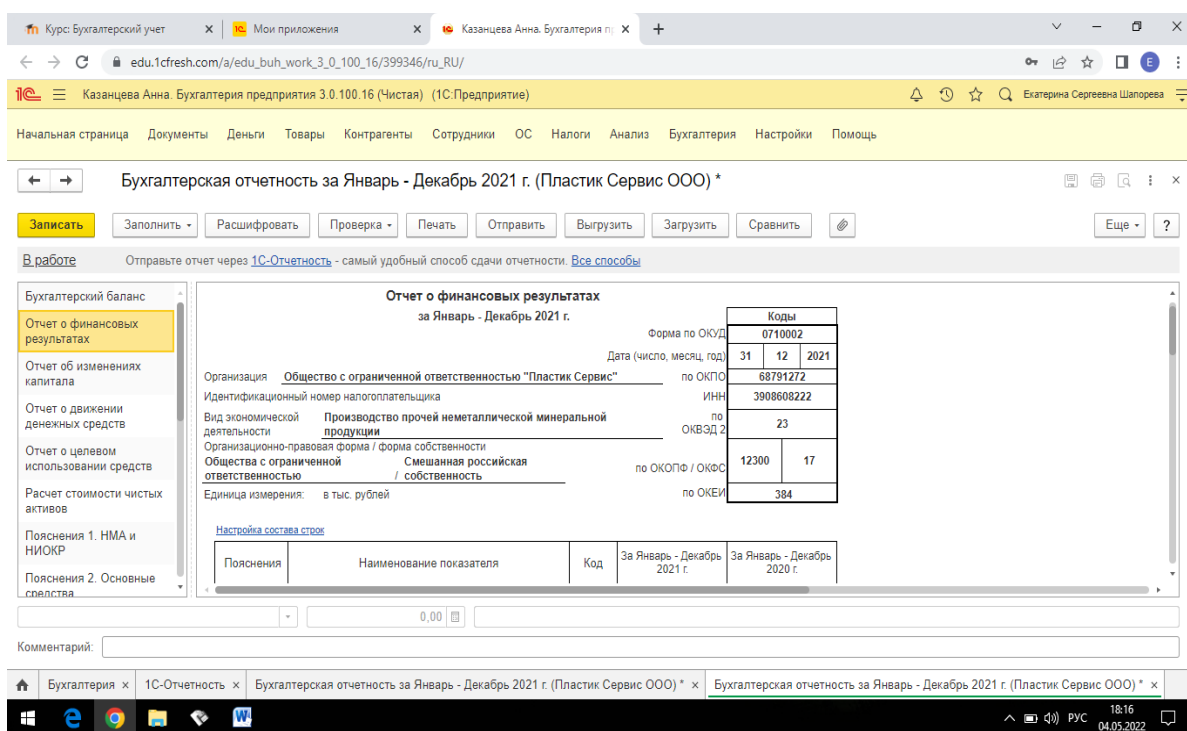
Курс: Бухгалтерский учет ×
1С Мои приложения ×
1С Казанцева Анна. Бухгалтерия п ×
+

edu.1cfresh.com/a/edu_buh_work_3_0_100_16/399346/ru_RU/

1С Казанцева Анна. Бухгалтерия предприятия 3.0.100.16 (Чистая) (1С:Предприятие)
Екатерина Сергеевна Шапорева

Начальная страница Документы Деньги Товары Контрагенты Сотрудники ОС Налоги Анализ Бухгалтерия Настройки Помощь

Бухгалтерская отчетность за Январь - Декабрь 2021 г. (Пластик Сервис ООО) *

Записать Заполнить Расшифровать Проверка Печать Отправить Выгрузить Загрузить Сравнить Еще ?

В работе Отправьте отчет через 1С-Отчетность - самый удобный способ сдачи отчетности. Все способы

Бухгалтерский баланс
Отчет о финансовых результатах
Отчет об изменениях капитала
Отчет о движении денежных средств
Отчет о целевом использовании средств
Расчет стоимости чистых активов
Пояснения 1. НМА и НИОКР
Пояснения 2. Основные средства

Отчет о финансовых результатах
за Январь - Декабрь 2021 г.

| | Коды | |
|---|---|---|
| Форма по ОКУД | 0710002 | |
| Дата (число, месяц, год) | 31 | 12 | 2021 |
| по ОКПО | 68791272 | |
| ИНН | 3908608222 | |
| по ОКВЭД 2 | 23 | |
| по ОКОПФ / ОКФС | 12300 | 17 |
| по ОКЕИ | 384 | |

Организация Общество с ограниченной ответственностью "Пластик Сервис"
Идентификационный номер налогоплательщика
Вид экономической деятельности Производство прочей неметаллической минеральной продукции
Организационно-правовая форма / форма собственности
Общества с ограниченной ответственностью / Смешанная российская собственность
Единица измерения: в тыс. рублей

Настройка состава строк

| Пояснения | Наименование показателя | Код | За Январь - Декабрь 2021 г. | За Январь - Декабрь 2020 г. |
|---|---|---|---|---|

0,00

Комментарий:

Бухгалтерия × 1С-Отчетность × Бухгалтерская отчетность за Январь - Декабрь 2021 г. (Пластик Сервис ООО) * × Бухгалтерская отчетность за Январь - Декабрь 2021 г. (Пластик Сервис ООО) * ×

РУС 18:16 04.05.2022